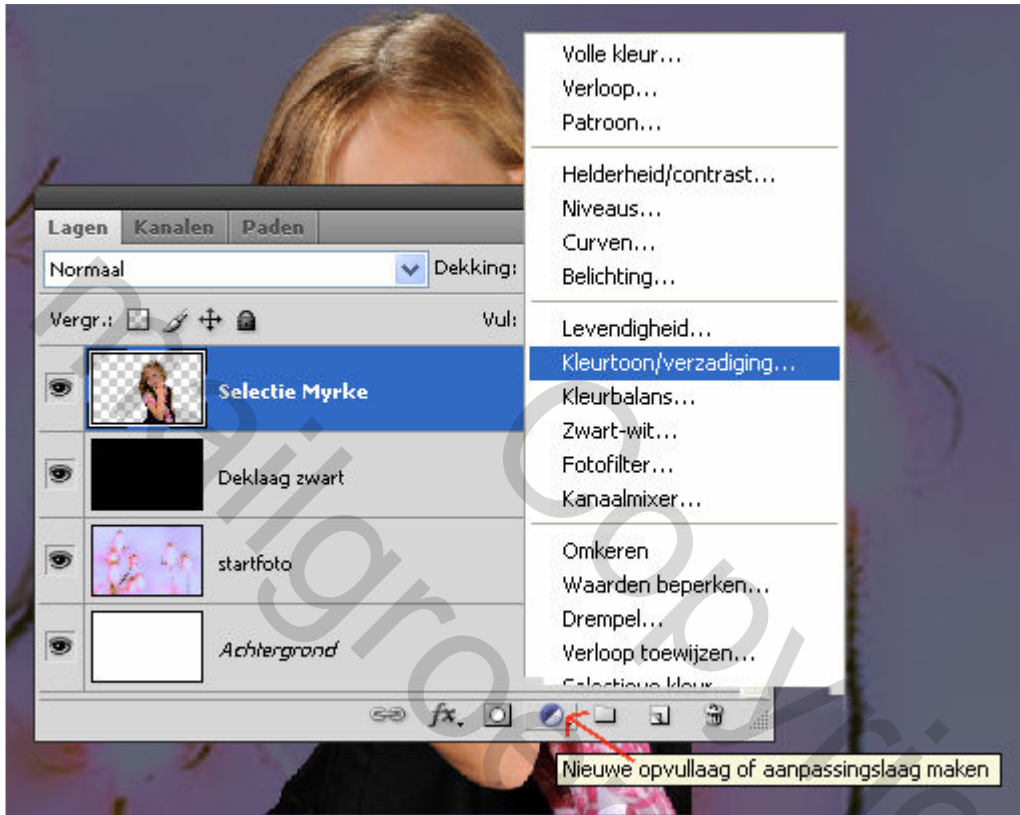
Volle kleur...
Verloop...
Patroon...

Helderheid/contrast...
Niveaus...
Curven...
Belichting...

Levendigheid...
Kleurtoon/verzadiging...
Kleurbalans...
Zwart-wit...
Fotofilter...
Kanaalmixer...

Omkeren
Waarden beperken...
Drempel...
Verloop toewijzen...
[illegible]

Lagen Kanalen Paden
Normaal
Dekking:
Vergr.:
Vul:
Selectie Myrke
Deklaag zwart
startfoto
Achtergrond

Nieuwe opvullaag of aanpassingslaag maken

mailgroep Copyright